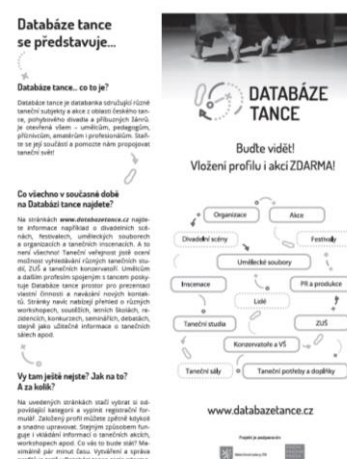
Databáze tance se představuje...

Databáze tance... co to je?

Databáze tance je databanka sdružující různé taneční subjekty a akce z oblasti českého tance, pohybového divadla a příbuzných žánrů. Je otevřená všem – umělcům, pedagogům, příznivcům, amatérům i profesionálům. Staňte se její součástí a pomozte nám propojovat taneční svět!

Co všechno v současné době na Databázi tance najdete?

Na stránkách www.databazetance.cz najdete informace například o divadelních scénách, festivalech, uměleckých souborech a organizacích a tanečních inscenacích. A to není všechno! Taneční veřejnost jistě ocení možnost vyhledávání různých tanečních studií, ZUŠ a tanečních konzervatoří. Umělcům a dalším profesím spojeným s tancem poskytuje Databáze tance prostor pro prezentaci vlastní činnosti a navázání nových kontaktů. Stránky navíc nabízejí přehled o různých workshopech, soustředích, letních školách, rezidencích, konkurzech, seminářích, debatách, stejně jako užitečné informace o tanečních sálech apod.

Vy tam ještě nejste? Jak na to? A za kolik?

Na uvedených stránkách stačí vybrat si odpovídající kategorii a vyplnit registrační formulář. Založený profil můžete zpětně kdykoli a snadno upravovat. Stejným způsobem fungují i vkládání informací o tanečních akcích, workshopech apod. Co vás to bude stát? Maximálně pár minut času. Vytváření a správa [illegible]

DATABÁZE TANCE

Buďte vidět!
Vložení profilu i akcí ZDARMA!

Organizace
Akce
Divadelní scény
Festivaly
Umělecké soubory
Inscenace
PR a produkce
Lidé
Taneční studia
ZUŠ
Konzervatoře a VŠ
Taneční sály
Taneční potřeby a doplňky

www.databazetance.cz

Projekt je podpořen z:
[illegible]